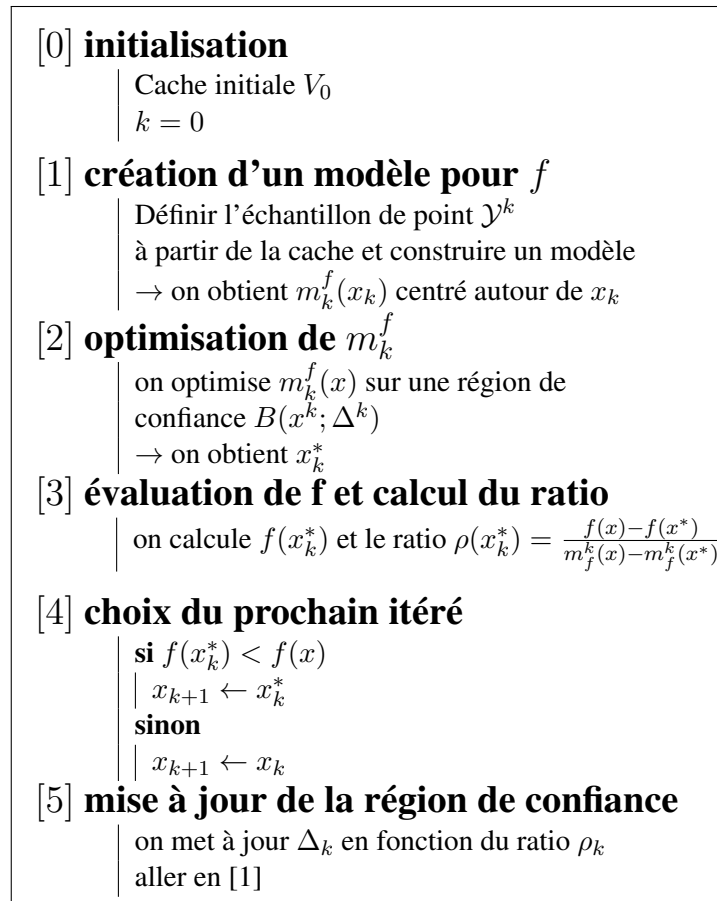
$[0]$ **initialisation**

Cache initiale $V_0$
$k = 0$

$[1]$ **création d'un modèle pour $f$**

Définir l'échantillon de point $\mathcal{Y}^k$ à partir de la cache et construire un modèle
$\rightarrow$ on obtient $m_k^f(x_k)$ centré autour de $x_k$

$[2]$ **optimisation de $m_k^f$**

on optimise $m_k^f(x)$ sur une région de confiance $B(x^k; \Delta^k)$
$\rightarrow$ on obtient $x_k^*$

$[3]$ **évaluation de f et calcul du ratio**

on calcule $f(x_k^*)$ et le ratio $\rho(x_k^*) = \frac{f(x)-f(x^*)}{m_f^k(x)-m_f^k(x^*)}$

$[4]$ **choix du prochain itéré**

**si** $f(x_k^*) < f(x)$
$x_{k+1} \leftarrow x_k^*$
**sinon**
$x_{k+1} \leftarrow x_k$

$[5]$ **mise à jour de la région de confiance**

on met à jour $\Delta_k$ en fonction du ratio $\rho_k$
aller en [1]